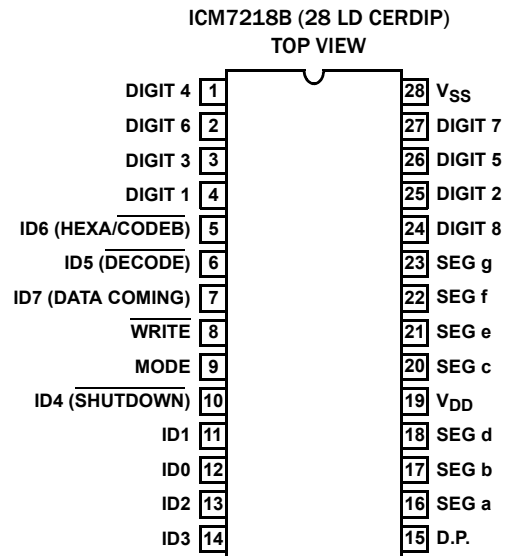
ICM7218B (28 LD CERDIP)
TOP VIEW

DIGIT 4 1
DIGIT 6 2
DIGIT 3 3
DIGIT 1 4
ID6 (HEXA/$\overline{\text{CODEB}}$) 5
ID5 ($\overline{\text{DECODE}}$) 6
ID7 (DATA COMING) 7
$\overline{\text{WRITE}}$ 8
MODE 9
ID4 ($\overline{\text{SHUTDOWN}}$) 10
ID1 11
ID0 12
ID2 13
ID3 14

28 $V_{SS}$
27 DIGIT 7
26 DIGIT 5
25 DIGIT 2
24 DIGIT 8
23 SEG g
22 SEG f
21 SEG e
20 SEG c
19 $V_{DD}$
18 SEG d
17 SEG b
16 SEG a
15 D.P.